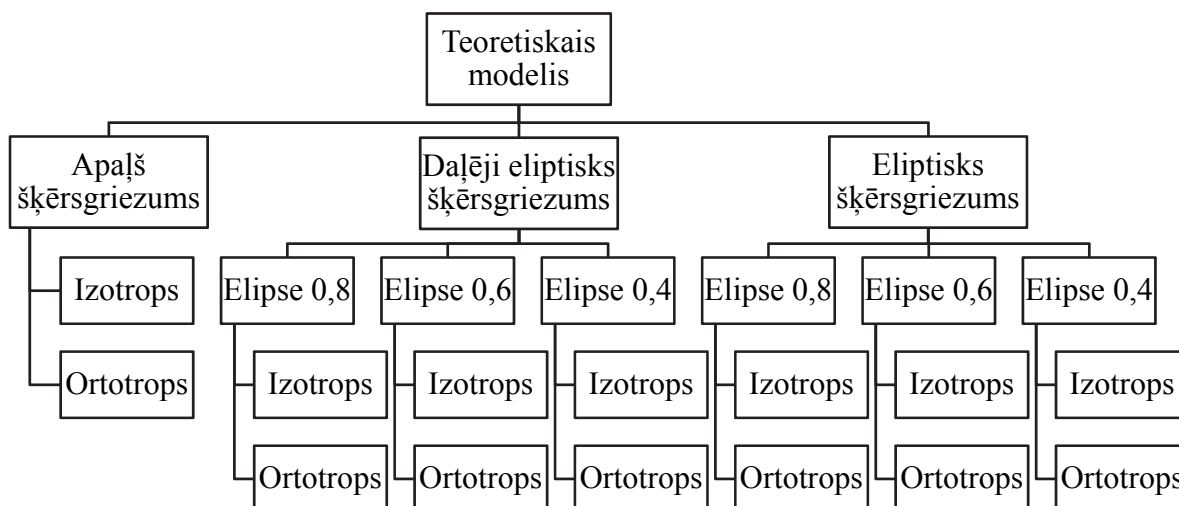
Teoretiskais modelis

Apaļš šķērsgriezums

Izotrops

Ortotrops

Daļēji eliptisks šķērsgriezums

Elipse 0,8

Izotrops

Ortotrops

Elipse 0,6

Izotrops

Ortotrops

Elipse 0,4

Izotrops

Ortotrops

Eliptisks šķērsgriezums

Elipse 0,8

Izotrops

Ortotrops

Elipse 0,6

Izotrops

Ortotrops

Elipse 0,4

Izotrops

Ortotrops